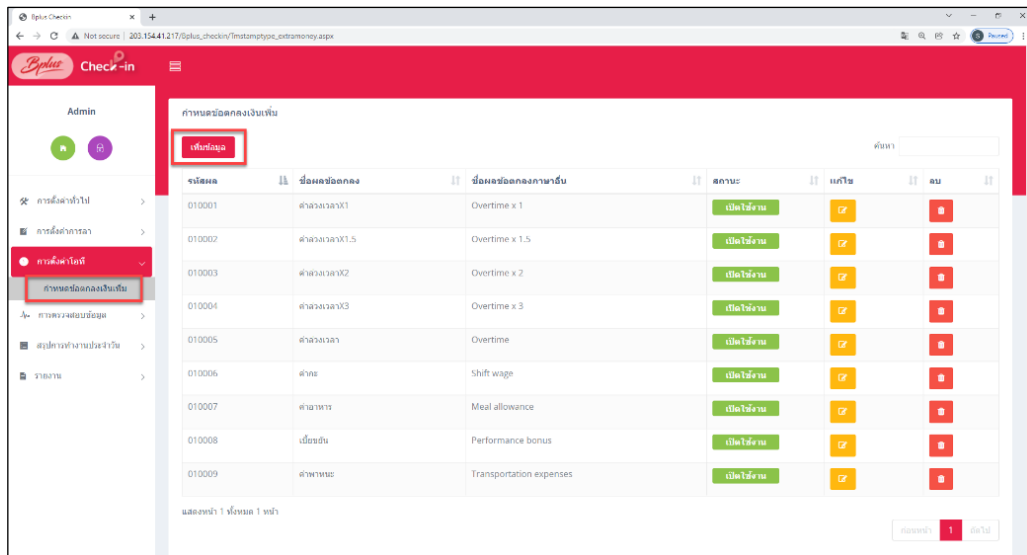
Bplus Checkin × +

Not secure | 203.154.41.217/Bplus_checkin/Tmstamptype_extramoney.aspx

Paused

Bplus Check-in

Admin

การตั้งค่าทั่วไป

การตั้งค่าการลา

การตั้งค่าโอที

กำหนดข้อตกลงเงินเพิ่ม

การตรวจสอบข้อมูล

สรุปการทำงานประจำวัน

รายงาน

กำหนดข้อตกลงเงินเพิ่ม

เพิ่มข้อมูล

ค้นหา

| รหัสผล | ชื่อผลข้อตกลง | ชื่อผลข้อตกลงภาษาอื่น | สถานะ | แก้ไข | ลบ |
|---|---|---|---|---|---|
| 010001 | ค่าล่วงเวลาX1 | Overtime x 1 | เปิดใช้งาน | | |
| 010002 | ค่าล่วงเวลาX1.5 | Overtime x 1.5 | เปิดใช้งาน | | |
| 010003 | ค่าล่วงเวลาX2 | Overtime x 2 | เปิดใช้งาน | | |
| 010004 | ค่าล่วงเวลาX3 | Overtime x 3 | เปิดใช้งาน | | |
| 010005 | ค่าล่วงเวลา | Overtime | เปิดใช้งาน | | |
| 010006 | ค่ากะ | Shift wage | เปิดใช้งาน | | |
| 010007 | ค่าอาหาร | Meal allowance | เปิดใช้งาน | | |
| 010008 | เบี้ยขยัน | Performance bonus | เปิดใช้งาน | | |
| 010009 | ค่าพาหนะ | Transportation expenses | เปิดใช้งาน | | |

แสดงหน้า 1 ทั้งหมด 1 หน้า

ก่อนหน้า 1 ถัดไป